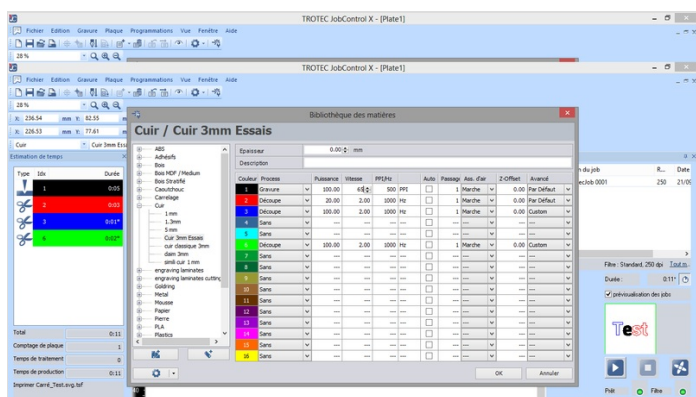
TROTEC JobControl X - [Plate1]
Fichier Edition Gravure Plaque Programmations Vue Fenêtre Aide
28 %
TROTEC JobControl X - [Plate1]
Fichier Edition Gravure Plaque Programmations Vue Fenêtre Aide
28 %
X: 236.54 mm Y: 82.55 mm
X: 226.53 mm Y: 77.61 mm
Cuir
Cuir 3mm Essa
Estimation de temps
Type Idx Durée
1 0:05
2 0:02
3 0:01*
5 0:02*
Total 0:11
Comptage de plaque 1
Temps de traitement 0
Temps de production 0:11
Imprimer Carré_Test.svg.tsf

Bibliothèque des matières
Cuir / Cuir 3mm Essais
Epaisseur 0.00 mm
Description
ABS
Adhésifs
Bois
Bois MDF / Medium
Bois Stratifié
Caoutchouc
Carrelage
Cuir
1 mm
1.3mm
5 mm
Cuir 3mm Essais
cuir classique 3mm
daim 3mm
simili cuir 1 mm
engraving laminates
engraving laminates cutting
Goldring
Metal
Mousse
Papier
Pierre
PLA
Plastics

| Couleur | Process | Puissance | Vitesse | PPI/Hz | | Auto | Passage | Ass. d'air | Z-Offset | Avancé |
|---|---|---|---|---|---|---|---|---|---|---|
| 1 | Gravure | 100.00 | 65 | 500 | PPI | | 1 | Marche | 0.00 | Par Défaut |
| 2 | Découpe | 20.00 | 2.00 | 1000 | Hz | | 1 | Marche | 0.00 | Par Défaut |
| 3 | Découpe | 100.00 | 2.00 | 1000 | Hz | | 1 | Marche | 0.00 | Custom |
| 4 | Sans | --- | --- | --- | | | --- | --- | --- | --- |
| 5 | Sans | --- | --- | --- | | | --- | --- | --- | --- |
| 6 | Découpe | 100.00 | 2.00 | 1000 | Hz | | 1 | Marche | 0.00 | Custom |
| 7 | Sans | --- | --- | --- | | | --- | --- | --- | --- |
| 8 | Sans | --- | --- | --- | | | --- | --- | --- | --- |
| 9 | Sans | --- | --- | --- | | | --- | --- | --- | --- |
| 10 | Sans | --- | --- | --- | | | --- | --- | --- | --- |
| 11 | Sans | --- | --- | --- | | | --- | --- | --- | --- |
| 12 | Sans | --- | --- | --- | | | --- | --- | --- | --- |
| 13 | Sans | --- | --- | --- | | | --- | --- | --- | --- |
| 14 | Sans | --- | --- | --- | | | --- | --- | --- | --- |
| 15 | Sans | --- | --- | --- | | | --- | --- | --- | --- |
| 16 | Sans | --- | --- | --- | | | --- | --- | --- | --- |

OK Annuler

n du job R... Date
eclob 0001 250 21/0
Filtre : Standard, 250 dpi Tout n
Durée: 0:11*
prévisualisation des jobs
Test
Prêt Filtre